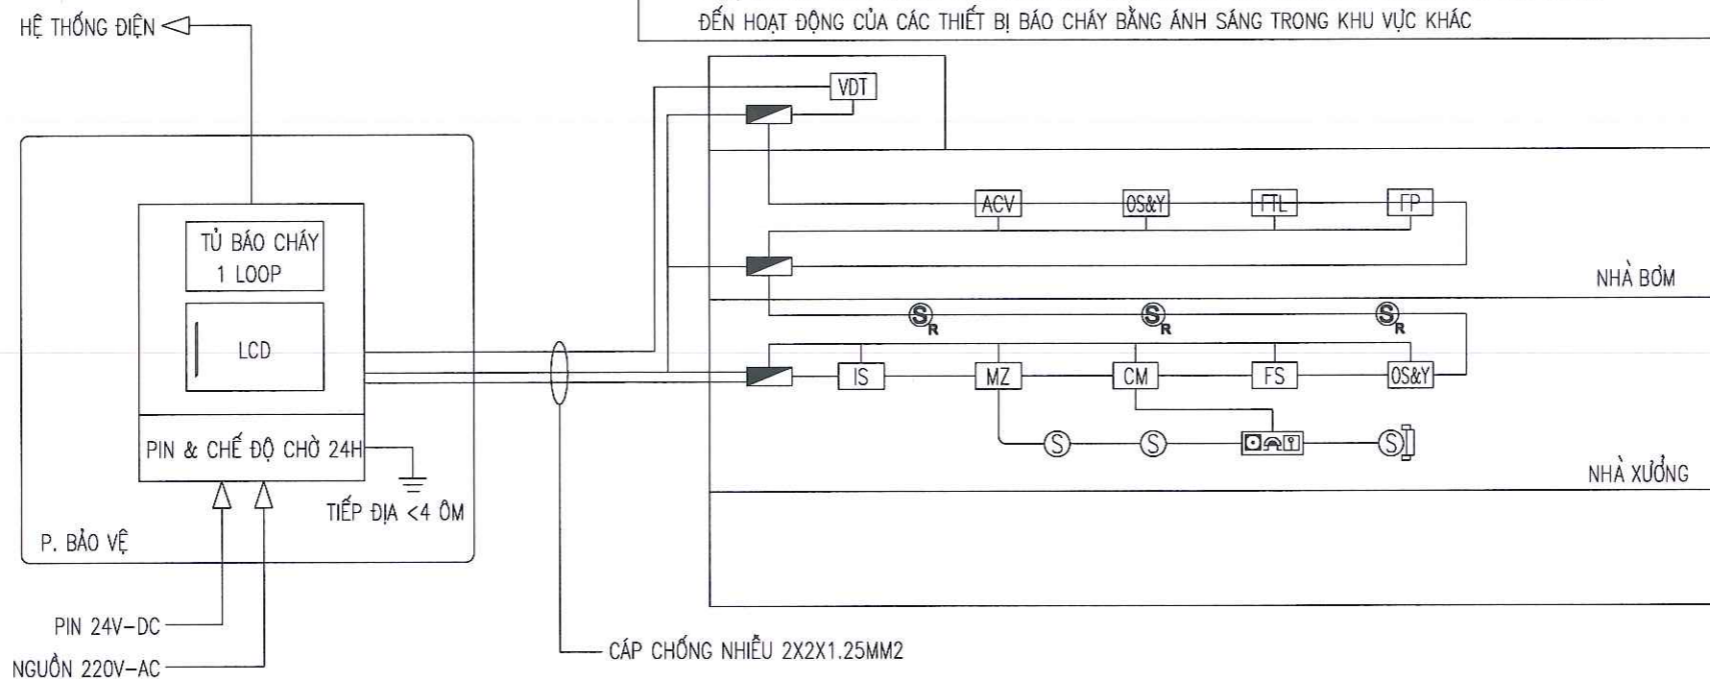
HỆ THỐNG ĐIỆN

ĐẾN HOẠT ĐỘNG CỦA CÁC THIẾT BỊ BÁO CHÁY BẰNG ÁNH SÁNG TRONG KHU VỰC KHÁC

VDT

ACV

OS&Y

FTL

FP

TỦ BÁO CHÁY 1 LOOP

NHÀ BƠM

$S_R$

$S_R$

$S_R$

LCD

IS

MZ

CM

FS

OS&Y

S

S

S

NHÀ XƯỞNG

PIN & CHẾ ĐỘ CHỜ 24H

TIẾP ĐỊA <4 ÔM

P. BẢO VỆ

PIN 24V-DC

NGUỒN 220V-AC

CÁP CHỐNG NHIỄU 2X2X1.25MM2